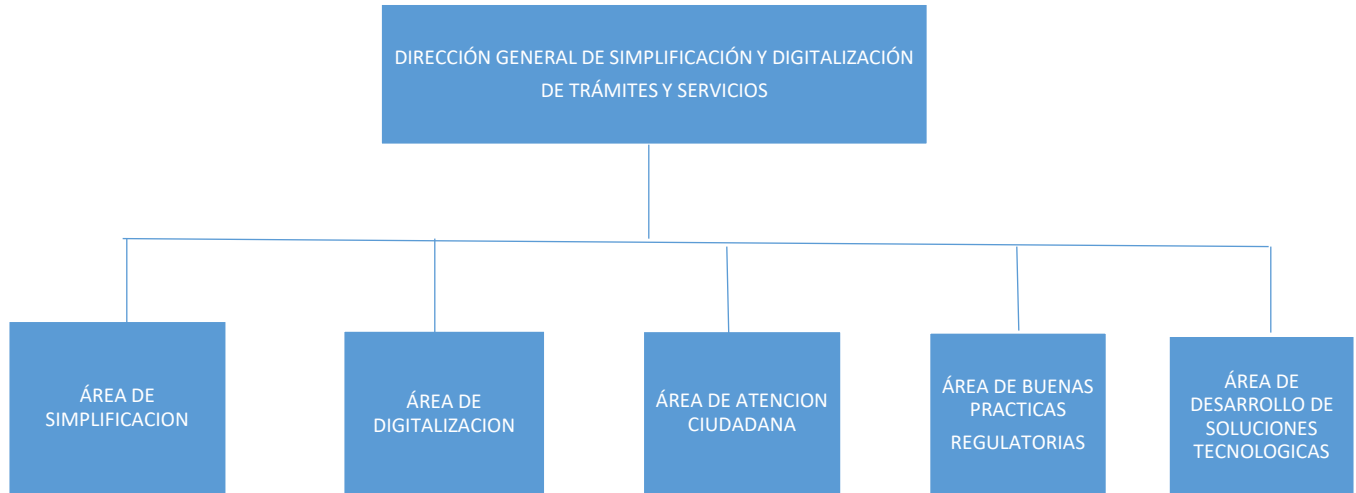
DIRECCIÓN GENERAL DE SIMPLIFICACIÓN Y DIGITALIZACIÓN DE TRÁMITES Y SERVICIOS

ÁREA DE SIMPLIFICACION

ÁREA DE DIGITALIZACION

ÁREA DE ATENCION CIUDADANA

ÁREA DE BUENAS PRACTICAS

REGULATORIAS

ÁREA DE DESARROLLO DE SOLUCIONES TECNOLOGICAS